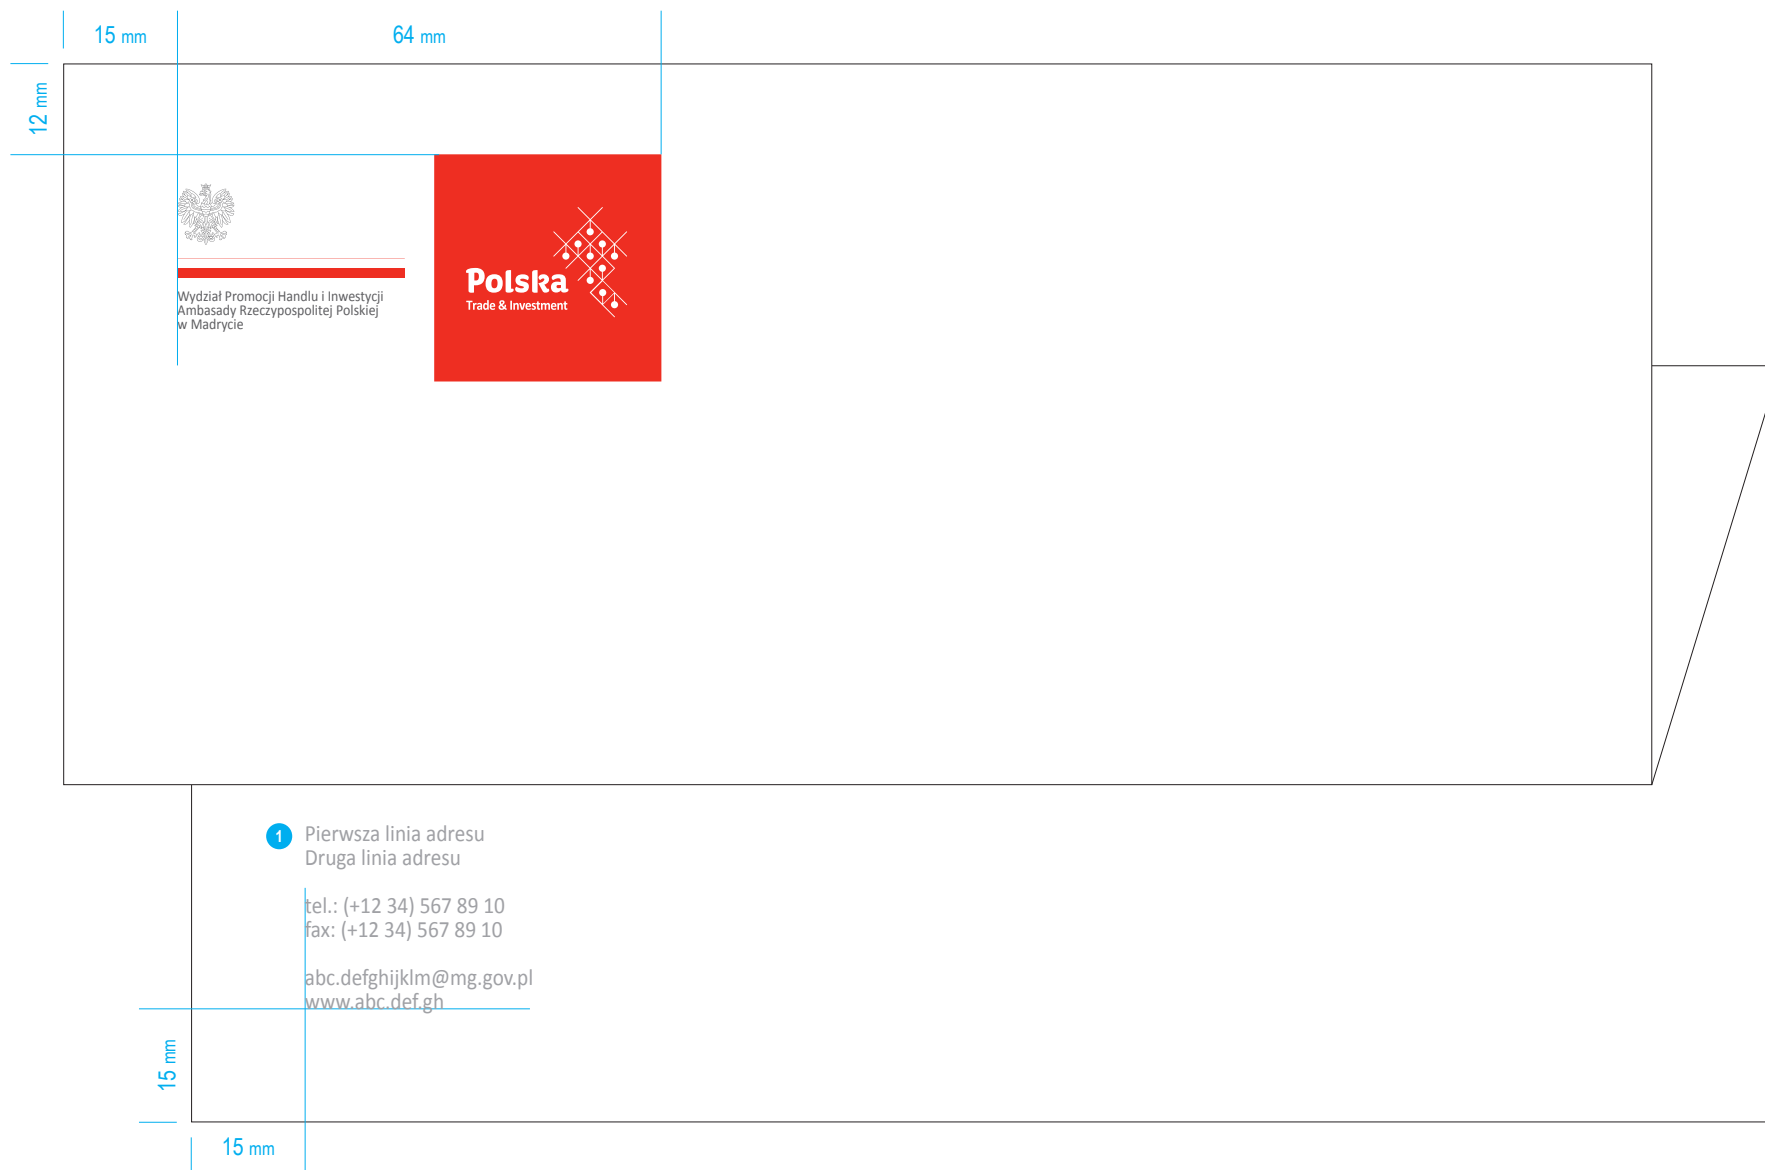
15 mm

64 mm

12 mm

Wydział Promocji Handlu i Inwestycji
Ambasady Rzeczypospolitej Polskiej
w Madrycie

Polska
Trade & Investment

1 Pierwsza linia adresu
Druga linia adresu

tel.: (+12 34) 567 89 10
fax: (+12 34) 567 89 10

abc.defghijklm@mg.gov.pl
www.abc.def.gh

15 mm

15 mm